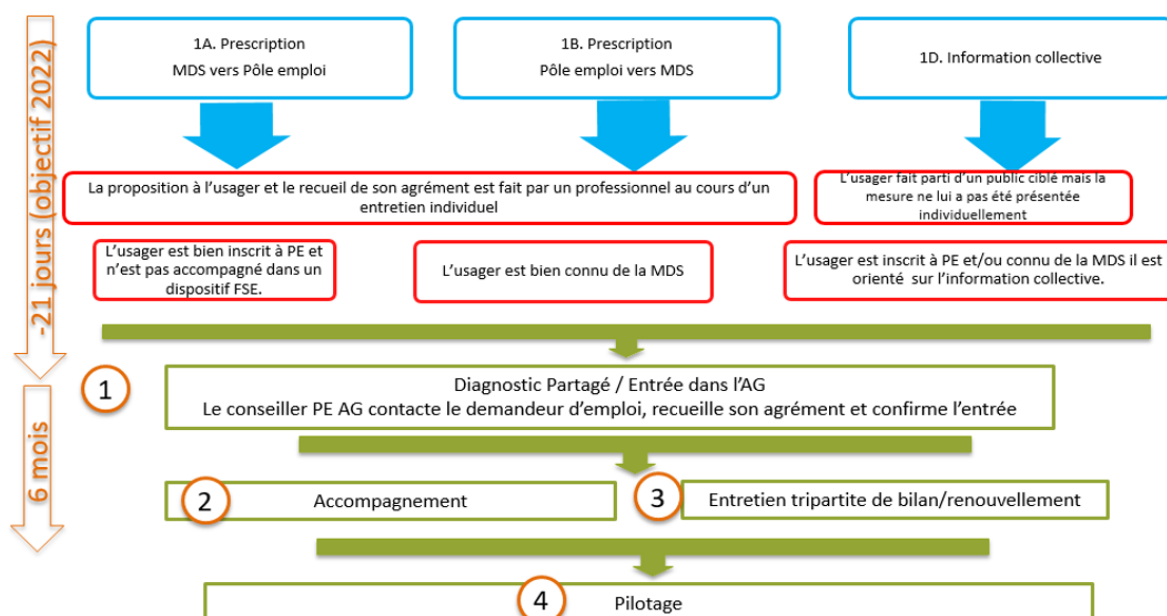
-21 jours (objectif 2022)

1A. Prescription
MDS vers Pôle emploi

1B. Prescription
Pôle emploi vers MDS

1D. Information collective

La proposition à l'usager et le recueil de son agrément est fait par un professionnel au cours d'un entretien individuel

L'usager fait parti d'un public ciblé mais la mesure ne lui a pas été présentée individuellement

L'usager est bien inscrit à PE et n'est pas accompagné dans un dispositif FSE.

L'usager est bien connu de la MDS

L'usager est inscrit à PE et/ou connu de la MDS il est orienté sur l'information collective.

6 mois

1

Diagnostic Partagé / Entrée dans l'AG
Le conseiller PE AG contacte le demandeur d'emploi, recueille son agrément et confirme l'entrée

2

Accompagnement

3

Entretien tripartite de bilan/renouvellement

4

Pilotage